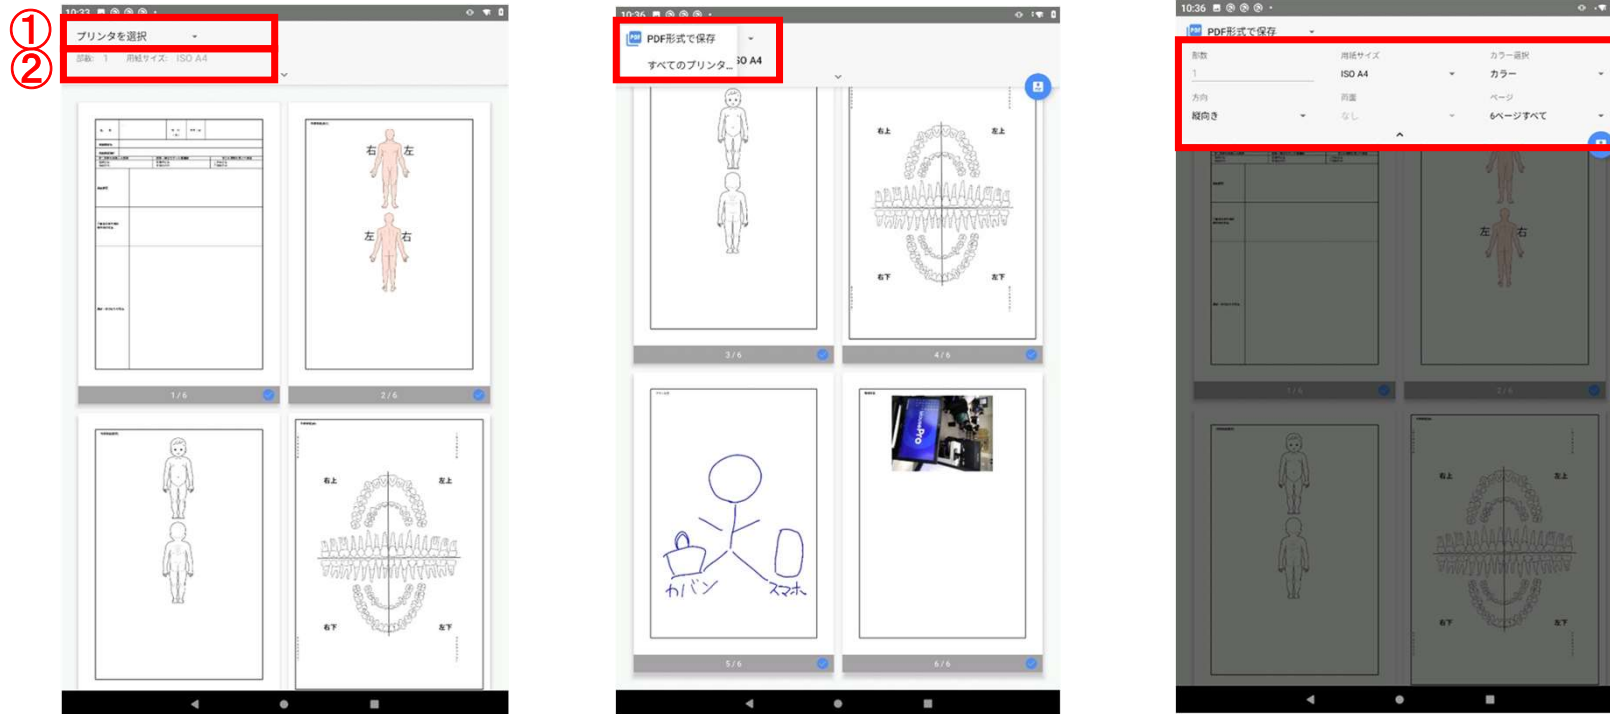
①
②
10:33
プリンタを選択
部数: 1 用紙サイズ: ISO A4

右 左
左 右
1 / 6
2 / 6
右上 左上
右下 左下

10:36
PDF形式で保存
すべてのプリンタ...
ISO A4
3 / 6
4 / 6
右上 左上
右下 左下
カバン
スマホ
5 / 6
6 / 6

10:36
PDF形式で保存
部数
1
用紙サイズ
ISO A4
カラー選択
カラー
方向
縦向き
両面
なし
ページ
6ページすべて
左 右
1 / 6
2 / 6
右上 左上
右下 左下